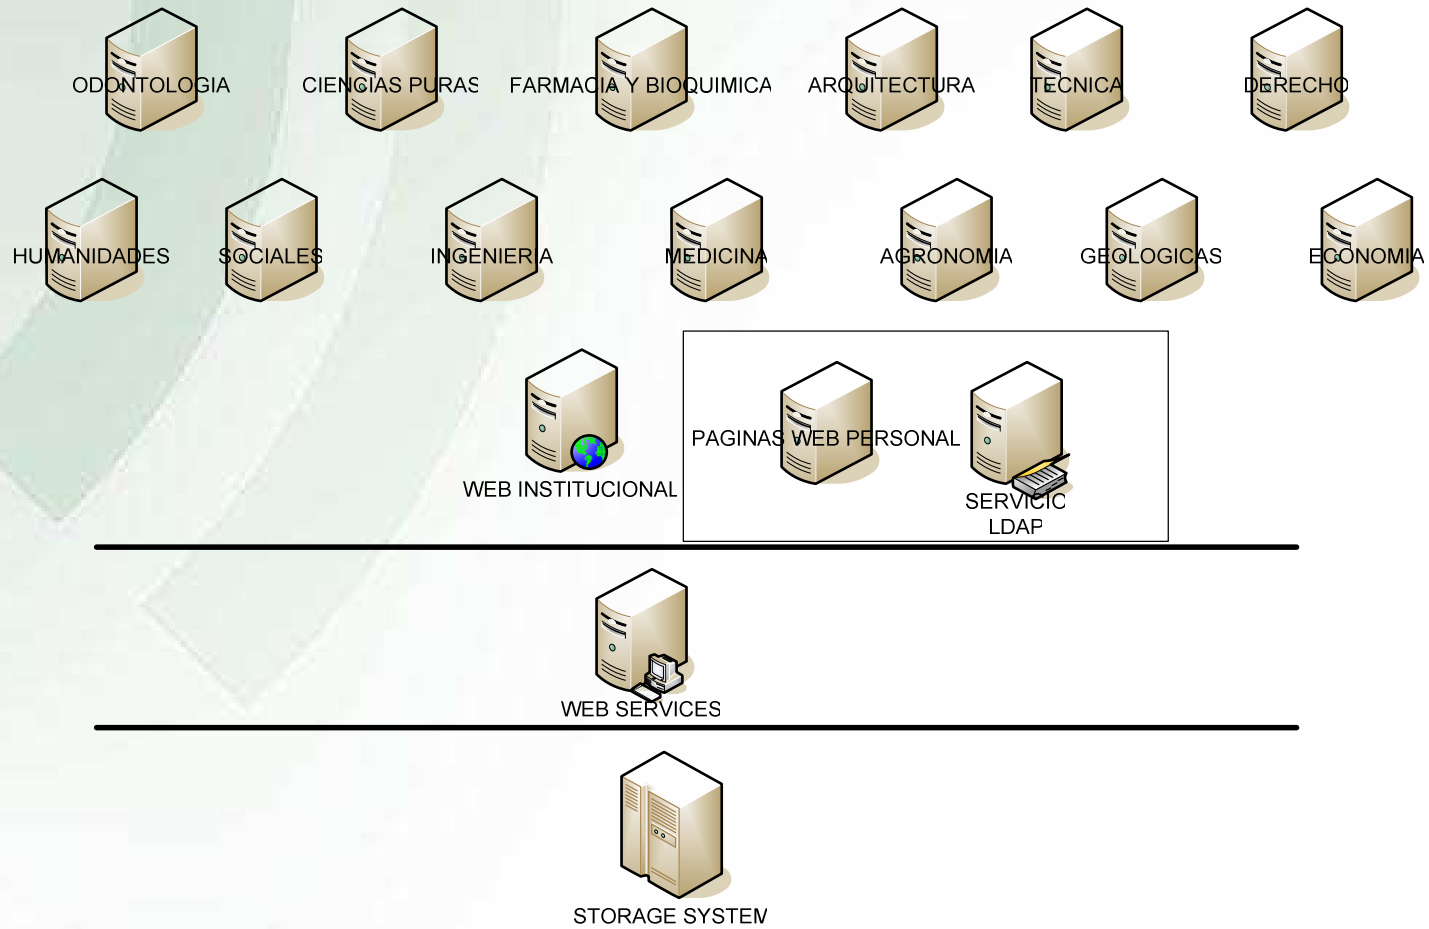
ODONTOLOGIA
CIENCIAS PURAS
FARMACIA Y BIOQUIMICA
ARQUITECTURA
TECNICA
DERECHO

HUMANIDADES
SOCIALES
INGENIERIA
MEDICINA
AGRONOMIA
GEOLOGICAS
ECONOMIA

WEB INSTITUCIONAL
PAGINAS WEB PERSONAL
SERVICIO LDAP

WEB SERVICES

STORAGE SYSTEM